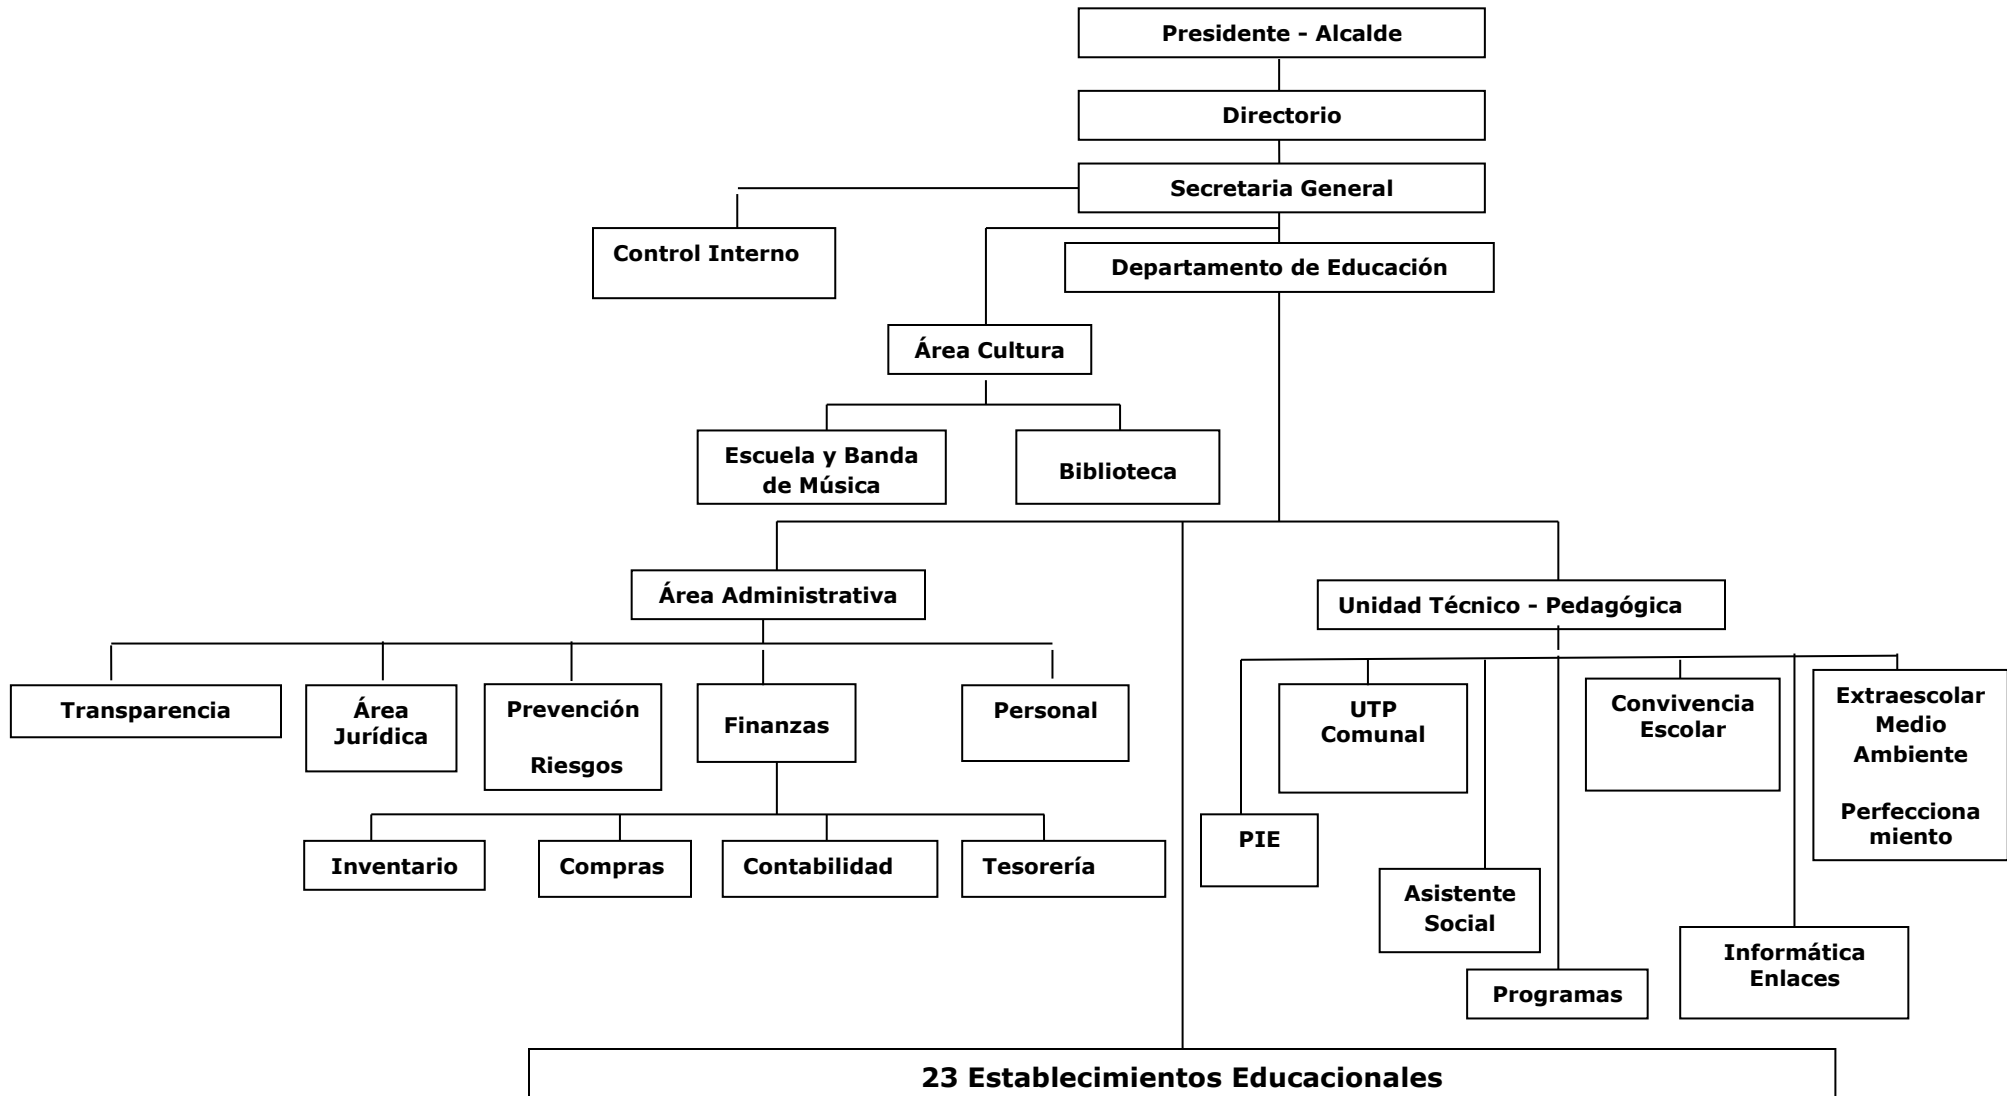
Presidente - Alcalde

Directorio

Secretaria General

Control Interno

Departamento de Educación

Área Cultura

Escuela y Banda de Música

Biblioteca

Área Administrativa

Unidad Técnico - Pedagógica

Transparencia

Área Jurídica

Prevención

Riesgos

Finanzas

Personal

UTP Comunal

Convivencia Escolar

Extraescolar Medio Ambiente

Perfecciona miento

Inventario

Compras

Contabilidad

Tesorería

PIE

Asistente Social

Programas

Informática Enlaces

23 Establecimientos Educacionales